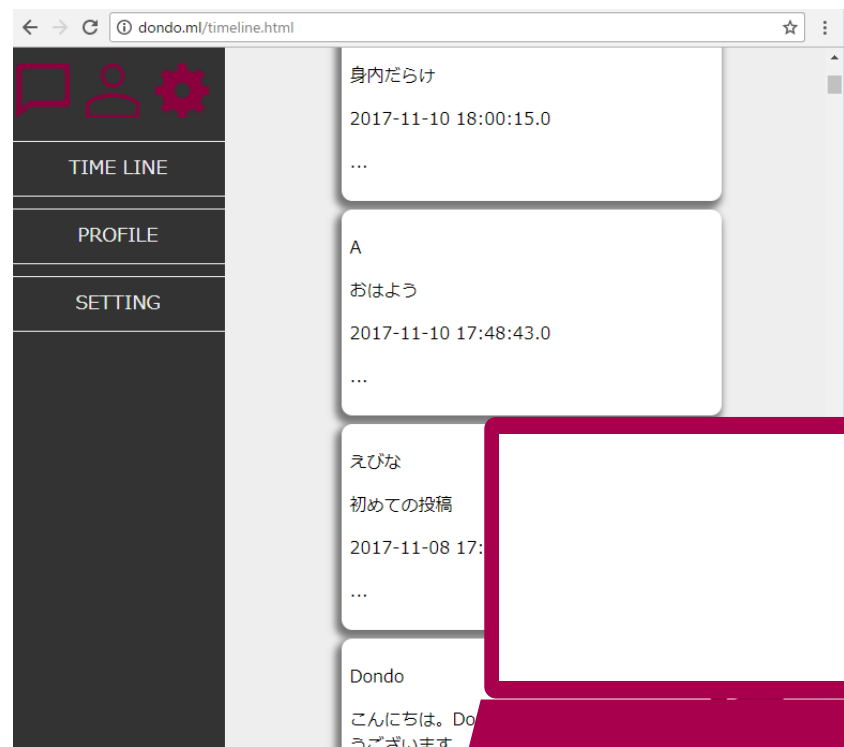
dondo.ml/timeline.html

TIME LINE

PROFILE

SETTING

身内だらけ

2017-11-10 18:00:15.0

...

A

おはよう

2017-11-10 17:48:43.0

...

えびな

初めての投稿

2017-11-08 17:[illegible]

...

Dondo

こんにちは。Do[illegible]
うございます